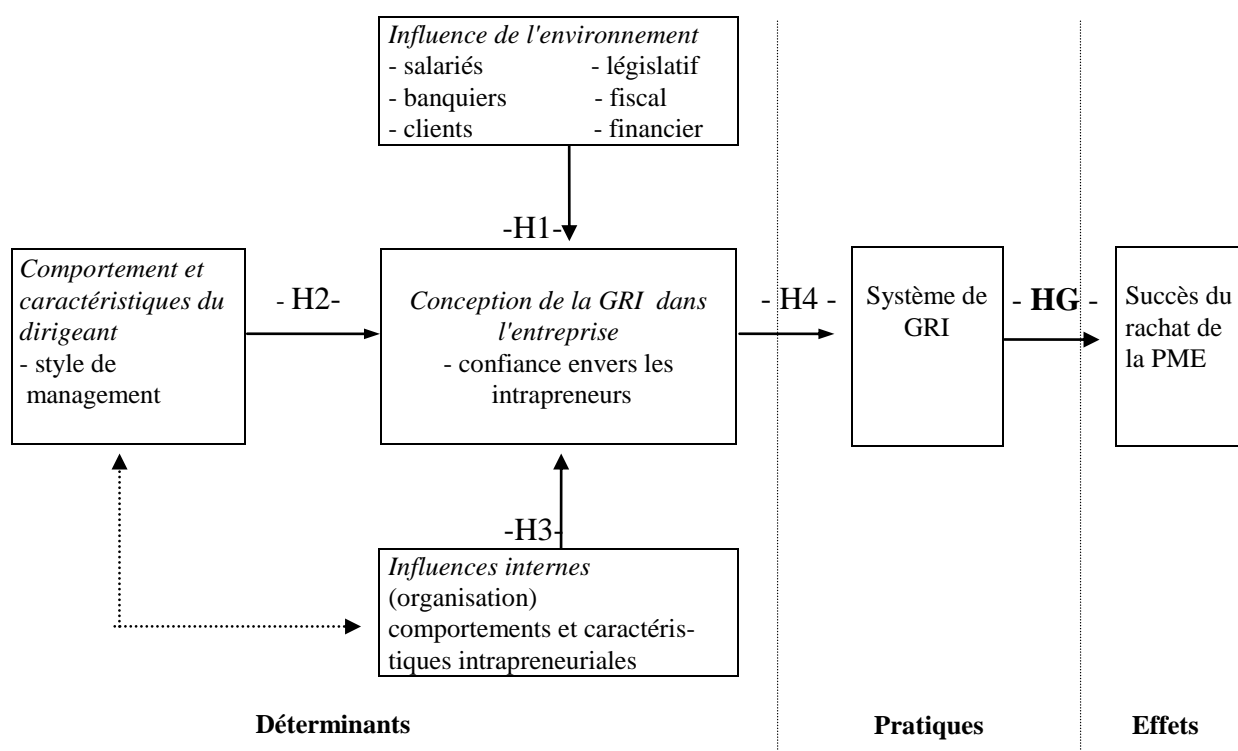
Influence de l'environnement
- salariés - législatif
- banquiers - fiscal
- clients - financier

-H1-

Comportement et caractéristiques du dirigeant
- style de management

- H2-

Conception de la GRI dans l'entreprise
- confiance envers les intrapreneurs

- H4 -

Système de GRI

- HG -

Succès du rachat de la PME

-H3-

Influences internes
(organisation)
comportements et caractéristiques intrapreneuriales

Déterminants

Pratiques

Effets